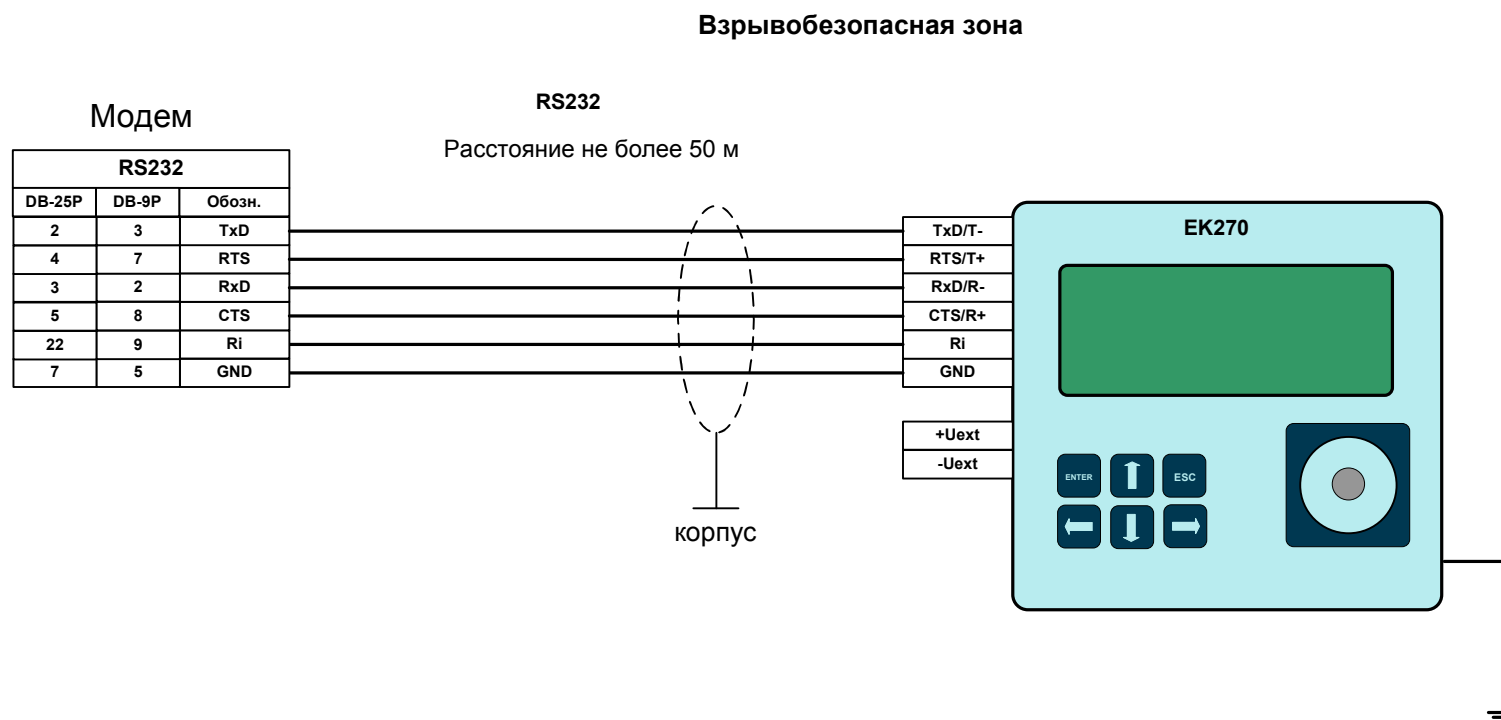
Взрывобезопасная зона

Модем

RS232

Расстояние не более 50 м

| RS232 | | |
|---|---|---|
| DB-25P | DB-9P | Обозн. |
| 2 | 3 | TxD |
| 4 | 7 | RTS |
| 3 | 2 | RxD |
| 5 | 8 | CTS |
| 22 | 9 | Ri |
| 7 | 5 | GND |

TxD/T-
RTS/T+
RxD/R-
CTS/R+
Ri
GND

+Uext
-Uext

корпус

EK270

ENTER
ESC